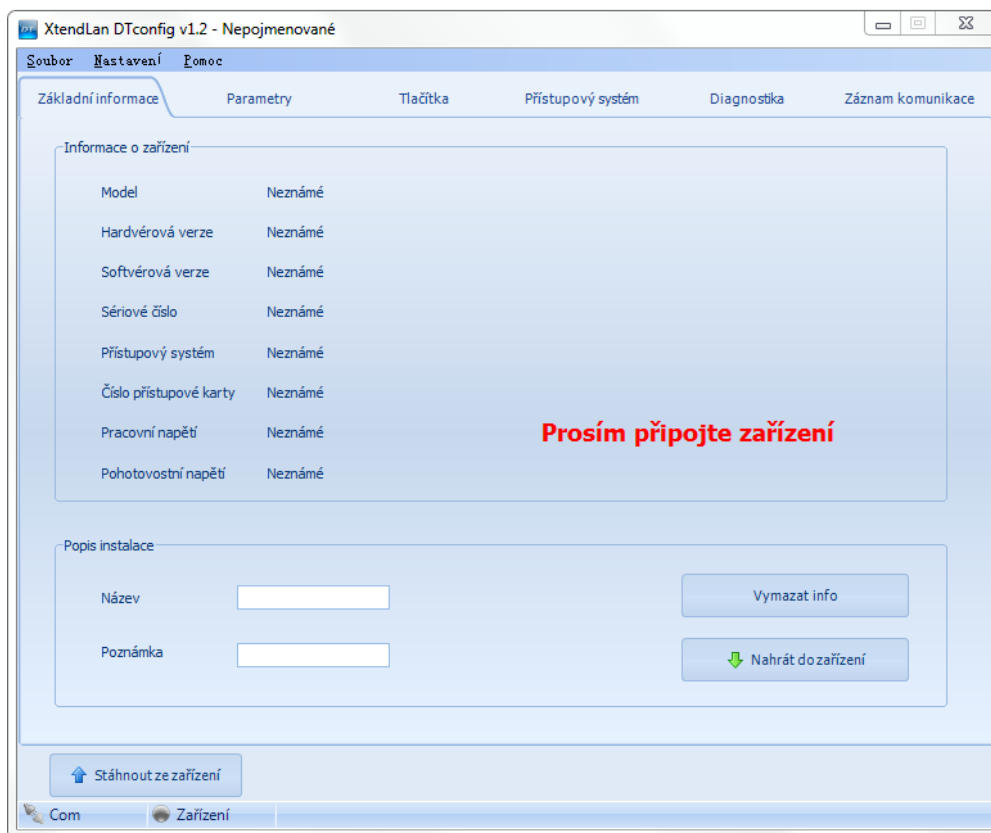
XtendLan DTconfig v1.2 - Nepojmenované

Soubor Nastavení Pomoc

Základní informace | Parametry | Tlačítka | Přístupový systém | Diagnostika | Záznam komunikace

Informace o zařízení

Model Neznámé
Hardvérová verze Neznámé
Softvérová verze Neznámé
Sériové číslo Neznámé
Přístupový systém Neznámé
Číslo přístupové karty Neznámé
Pracovní napětí Neznámé
Pohotovostní napětí Neznámé

Prosím připojte zařízení

Popis instalace

Název

Poznámka

Vymazat info

Nahrát do zařízení

Stáhnout ze zařízení

Com Zařízení